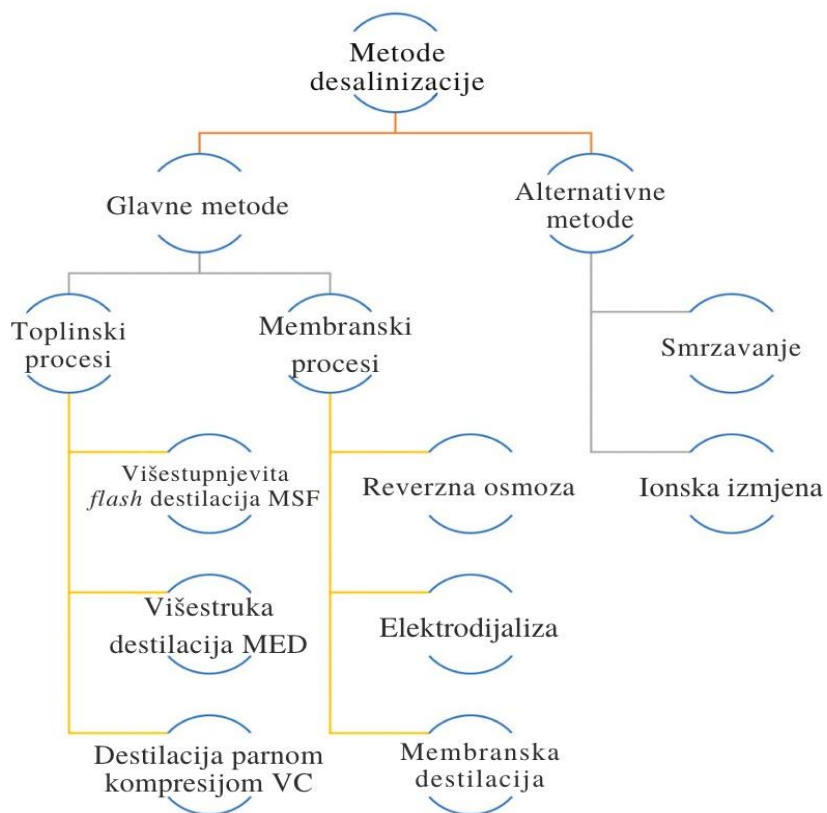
Metode desalinizacije

Glavne metode

Alternativne metode

Toplinski procesi

Membranski procesi

Smrzavanje

Višestupnjevita *flash* destilacija MSF

Reverzna osmoza

Ionska izmjena

Višestruka destilacija MED

Elektrodijaliza

Destilacija parnom kompresijom VC

Membranska destilacija